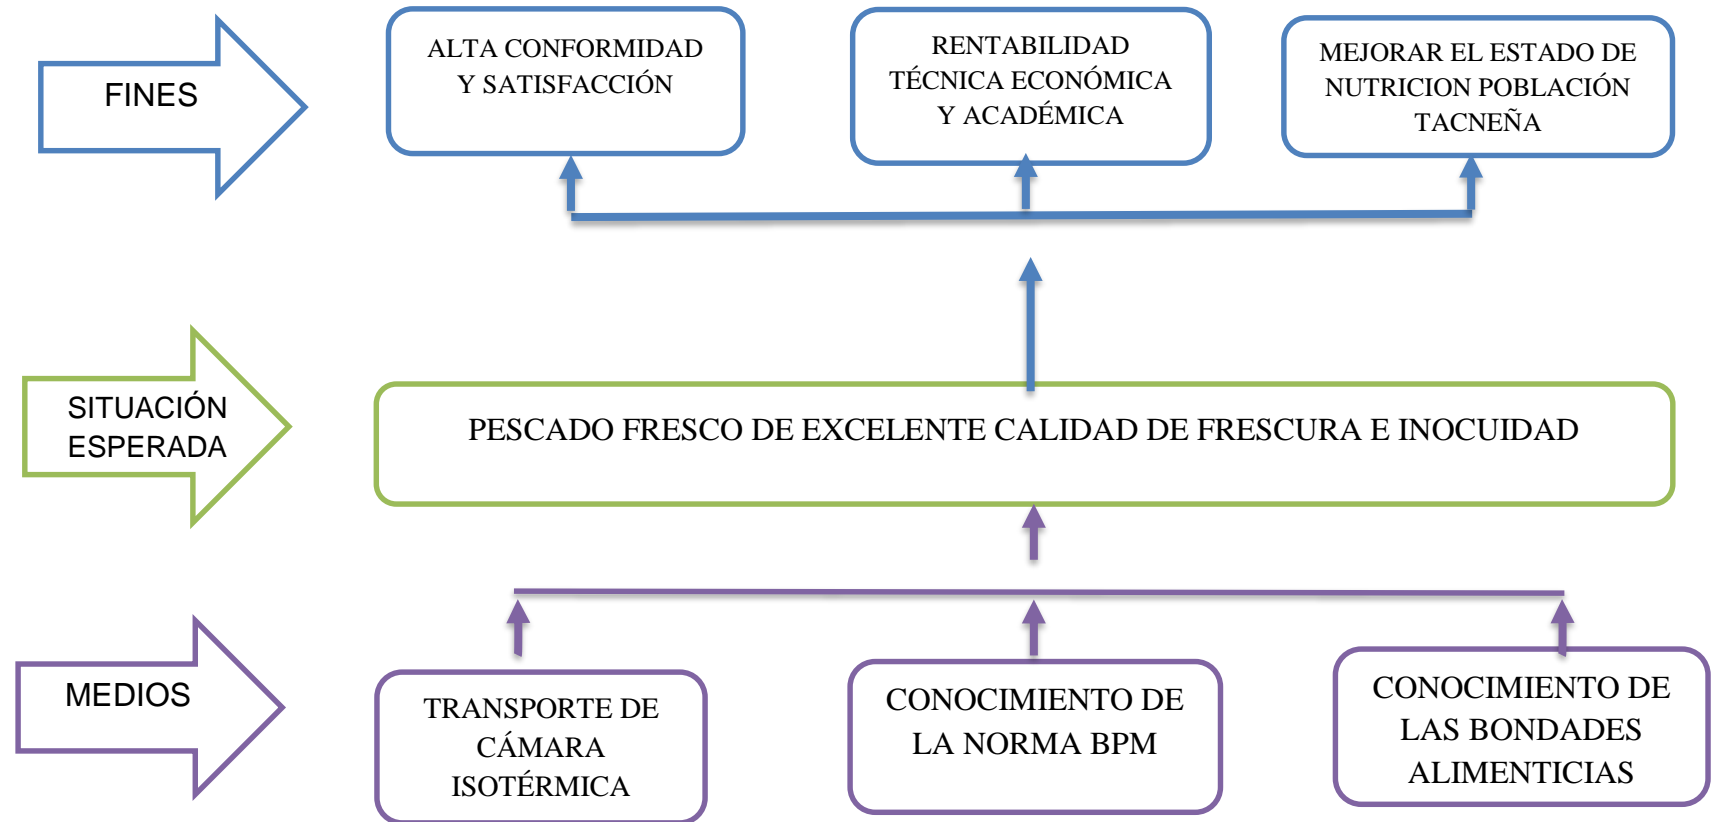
FINES

ALTA CONFORMIDAD Y SATISFACCIÓN

RENTABILIDAD TÉCNICA ECONÓMICA Y ACADÉMICA

MEJORAR EL ESTADO DE NUTRICION POBLACIÓN TACNEÑA

SITUACIÓN ESPERADA

PESCADO FRESCO DE EXCELENTE CALIDAD DE FRESCURA E INOCUIDAD

MEDIOS

TRANSPORTE DE CÁMARA ISOTÉRMICA

CONOCIMIENTO DE LA NORMA BPM

CONOCIMIENTO DE LAS BONDADES ALIMENTICIAS